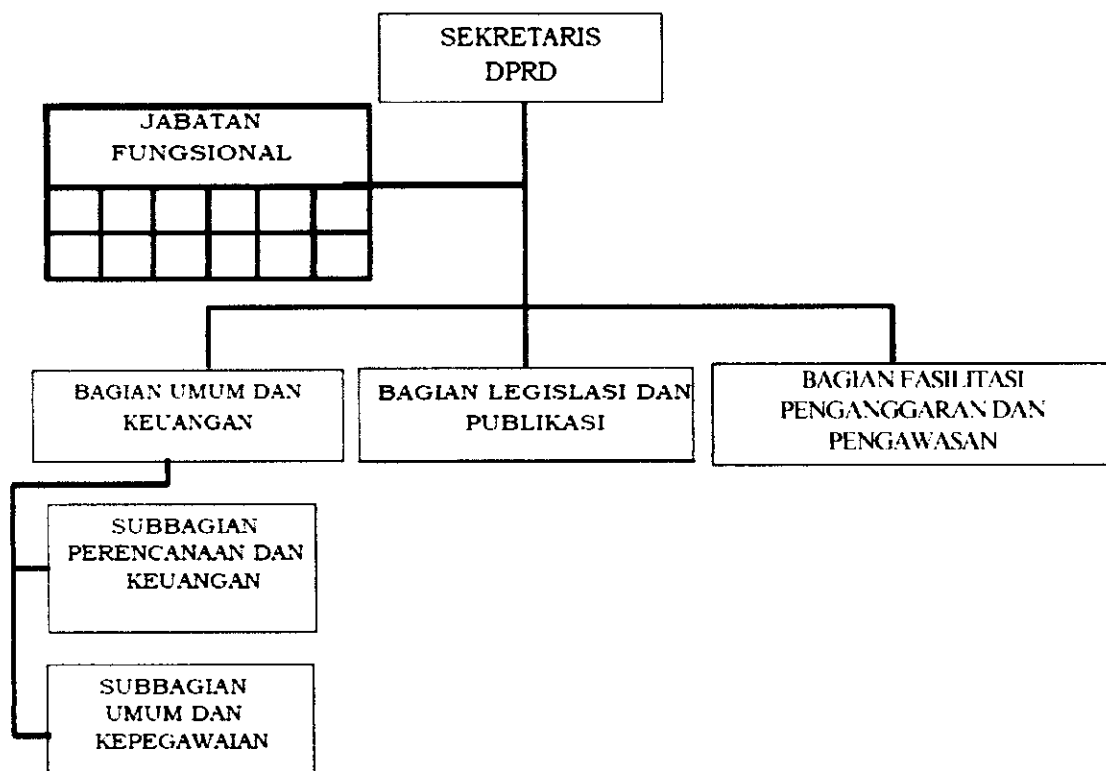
SEKRETARIS DPRD

JABATAN FUNGSIONAL

BAGIAN UMUM DAN KEUANGAN

BAGIAN LEGISLASI DAN PUBLIKASI

BAGIAN FASILITASI PENGANGGARAN DAN PENGAWASAN

SUBBAGIAN PERENCANAAN DAN KEUANGAN

SUBBAGIAN UMUM DAN KEPEGAWAIAN